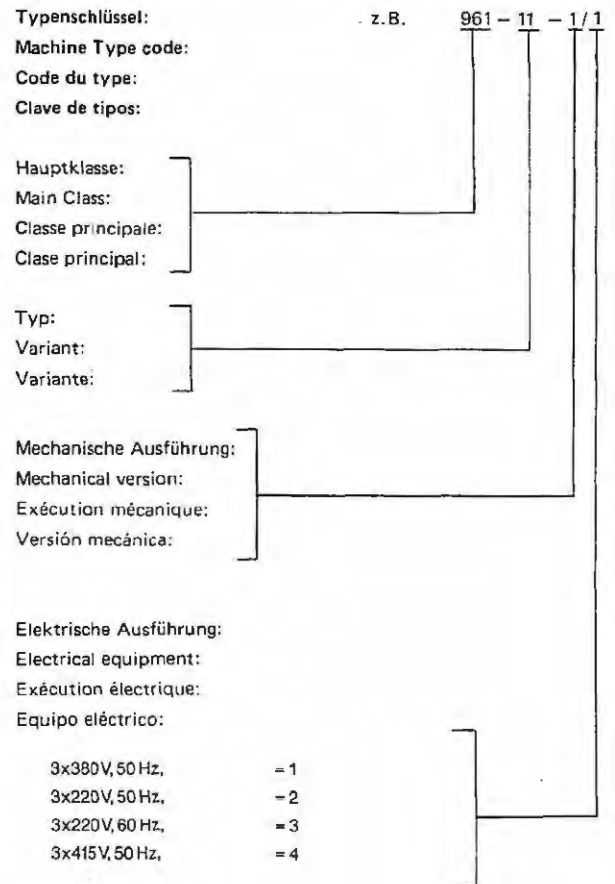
**Typenschlüssel:** z.B. 961 – 11 – 1 / 1
**Machine Type code:**
**Code du type:**
**Clave de tipos:**

Hauptklasse:
Main Class:
Classe principale:
Clase principal:

Typ:
Variant:
Variante:

Mechanische Ausführung:
Mechanical version:
Exécution mécanique:
Versión mecánica:

Elektrische Ausführung:
Electrical equipment:
Exécution électrique:
Equipo eléctrico:

3x380V, 50 Hz, = 1
3x220V, 50 Hz, = 2
3x220V, 60 Hz, = 3
3x415V, 50 Hz, = 4